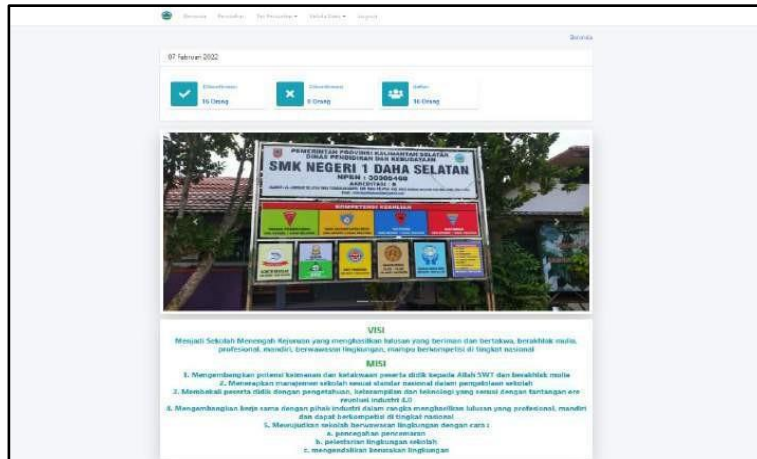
Beranda Pencarian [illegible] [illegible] Logout

Beranda

07 Februari 2022

Dikonfirmasi
16 Orang

Ditolak
0 Orang

Daftar
16 Orang

PEMERINTAH PROVINSI KALIMANTAN SELATAN
DINAS PENDIDIKAN DAN KEBUDAYAAN
SMK NEGERI 1 DAHA SELATAN
NPSN : 30305466
AKREDITASI : B
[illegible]

KOMPETENSI KEAHLIAN

VISI
Menjadi Sekolah Menengah Kejuruan yang menghasilkan lulusan yang beriman dan bertakwa, berakhlak mulia, profesional, mandiri, berwawasan lingkungan, mampu berkompetisi di tingkat nasional

MISI
1. Mengembangkan potensi keimanan dan ketakwaan peserta didik kepada Allah SWT dan berakhlak mulia
2. Menerapkan manajemen sekolah sesuai standar nasional dalam pengelolaan sekolah
3. Membekali peserta didik dengan pengetahuan, keterampilan dan teknologi yang sesuai dengan tantangan era revolusi industri 4.0
4. Mengembangkan kerja sama dengan pihak industri dalam rangka menghasilkan lulusan yang profesional, mandiri dan dapat berkompetisi di tingkat nasional
5. Mewujudkan sekolah berwawasan lingkungan dengan cara :
a. pencegahan pencemaran
b. pelestarian lingkungan sekolah
c. mengendalikan kerusakan lingkungan